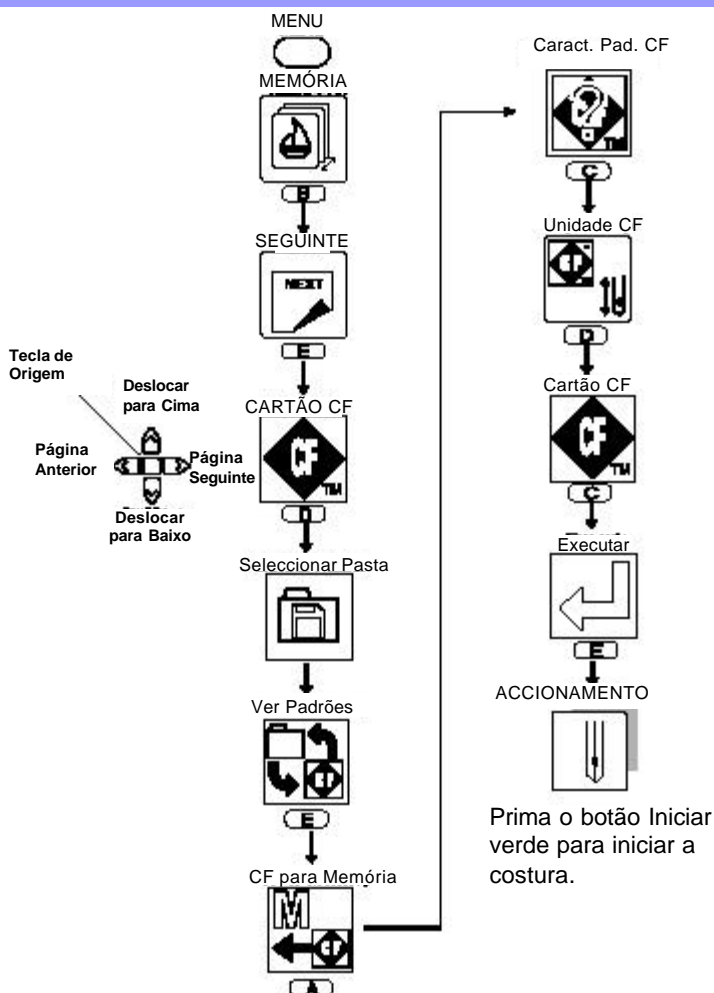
MENU

MEMÓRIA

B

SEGUINTE

NEXT

E

Tecla de Origem

Deslocar para Cima

Página Anterior

Página Seguinte

Deslocar para Baixo

CARTÃO CF

CF

D

Seleccionar Pasta

Ver Padrões

E

CF para Memória

M

CF

Caract. Pad. CF

C

Unidade CF

D

Cartão CF

CF

C

Executar

E

ACCIONAMENTO

Prima o botão Iniciar verde para iniciar a costura.